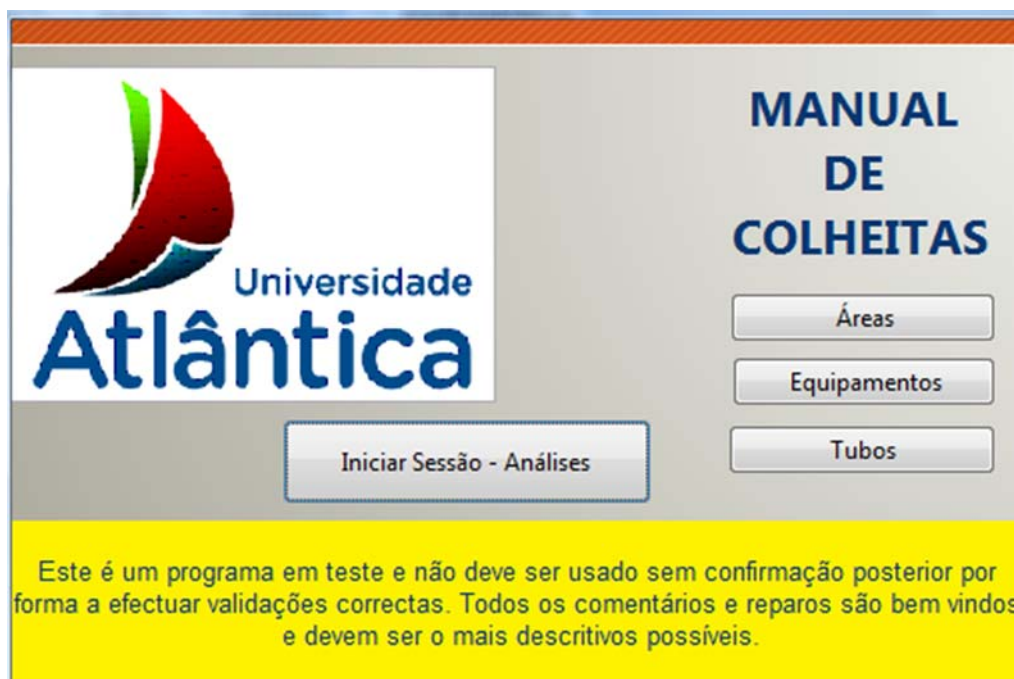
Universidade
Atlântica

MANUAL
DE
COLHEITAS

Áreas

Equipamentos

Tubos

Iniciar Sessão - Análises

Este é um programa em teste e não deve ser usado sem confirmação posterior por forma a efectuar validações correctas. Todos os comentários e reparos são bem vindos e devem ser o mais descritivos possíveis.